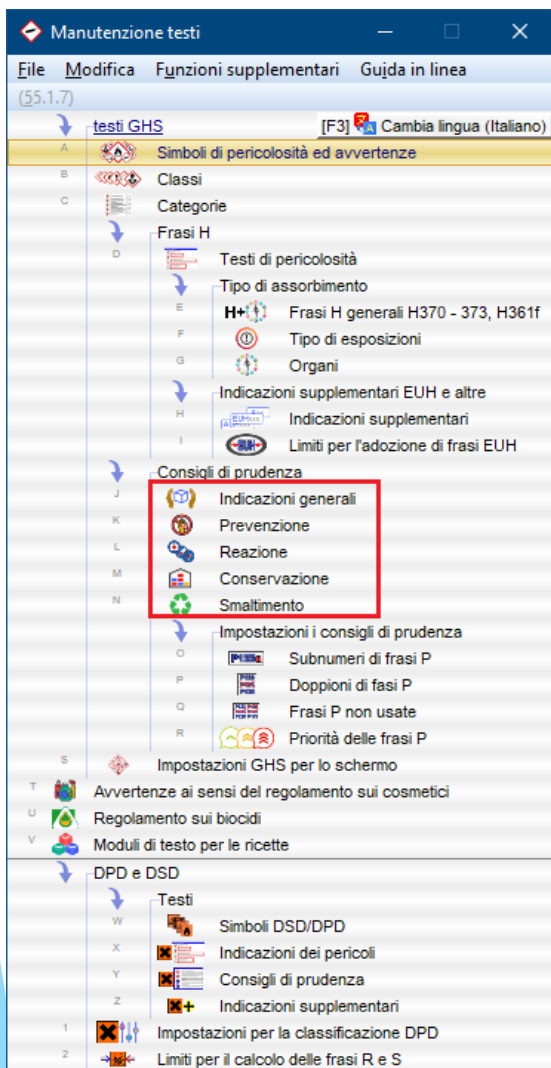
Manutenzione testi

File Modifica Funzioni supplementari Guida in linea

(55.1.7)

testi GHS [F3] Cambia lingua (Italiano)

A Simboli di pericolosità ed avvertenze
B Classi
C Categorie
Frasi H
D Testi di pericolosità
Tipo di assorbimento
E H+ Frasi H generali H370 - 373, H361f
F Tipo di esposizioni
G Organi
Indicazioni supplementari EUH e altre
H Indicazioni supplementari
I Limiti per l'adozione di frasi EUH
Consigli di prudenza
J Indicazioni generali
K Prevenzione
L Reazione
M Conservazione
N Smaltimento
Impostazioni i consigli di prudenza
O Subnumeri di frasi P
P Doppioni di fasi P
Q Frasi P non usate
R Priorità delle frasi P
S Impostazioni GHS per lo schermo
T Avvertenze ai sensi del regolamento sui cosmetici
U Regolamento sui biocidi
V Moduli di testo per le ricette
DPD e DSD
Testi
W Simboli DSD/DPD
X Indicazioni dei pericoli
Y Consigli di prudenza
Z Indicazioni supplementari
1 Impostazioni per la classificazione DPD
2 Limiti per il calcolo delle frasi R e S